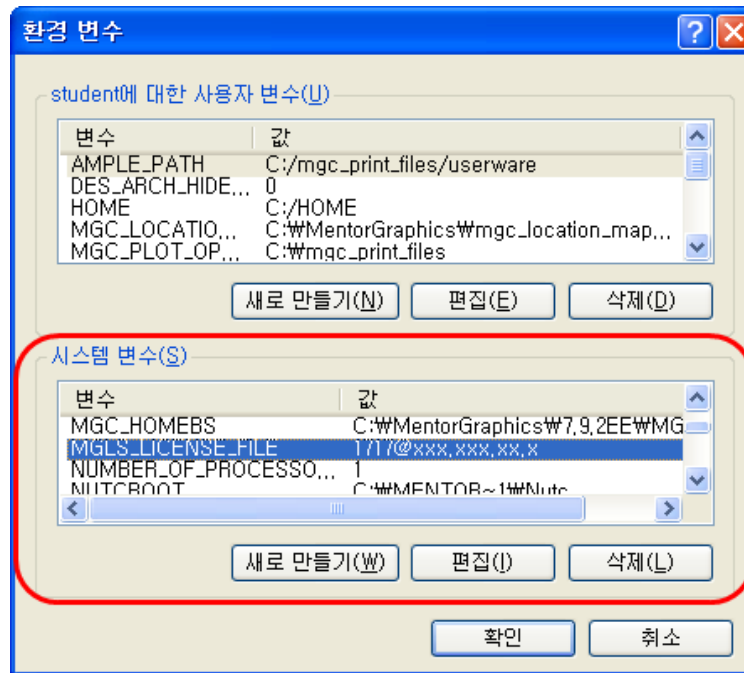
환경 변수

student에 대한 사용자 변수(U)

| 변수 | 값 |
|---|---|
| AMPLE_PATH | C:/mgc_print_files/userware |
| DES_ARCH_HIDE,.. | 0 |
| HOME | C:/HOME |
| MGC_LOCATIO,.. | C:₩MentorGraphics₩mgc_location_map,.. |
| MGC_PLOT_OP,.. | C:₩mgc_print_files |

새로 만들기(N) 편집(E) 삭제(D)

시스템 변수(S)

| 변수 | 값 |
|---|---|
| MGC_HOMEBS | C:₩MentorGraphics₩7,9,2EE₩MG |
| MGLS_LICENSE_FILE | 1717@xxx,xxx,xx,x |
| NUMBER_OF_PROCESSO,.. | 1 |
| NUTCROOT | C:₩MENTOR~1₩Nutc |

새로 만들기(W) 편집(I) 삭제(L)

확인 취소